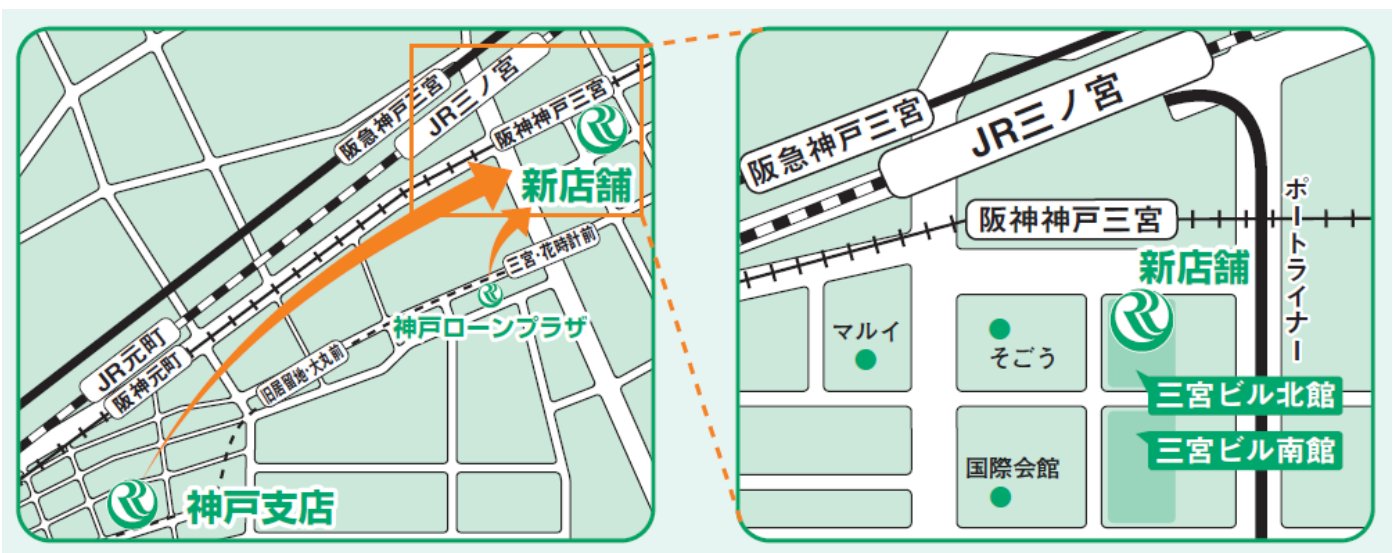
阪急神戸三宮
JR三ノ宮
阪神神戸三宮
新店舗
三宮・花時計前
神戸ローンプラザ
JR元町
阪神元町
旧居留地・大丸前
神戸支店

JR三ノ宮
阪急神戸三宮
阪神神戸三宮
ポートライナー
新店舗
マルイ
そごう
三宮ビル北館
三宮ビル南館
国際会館